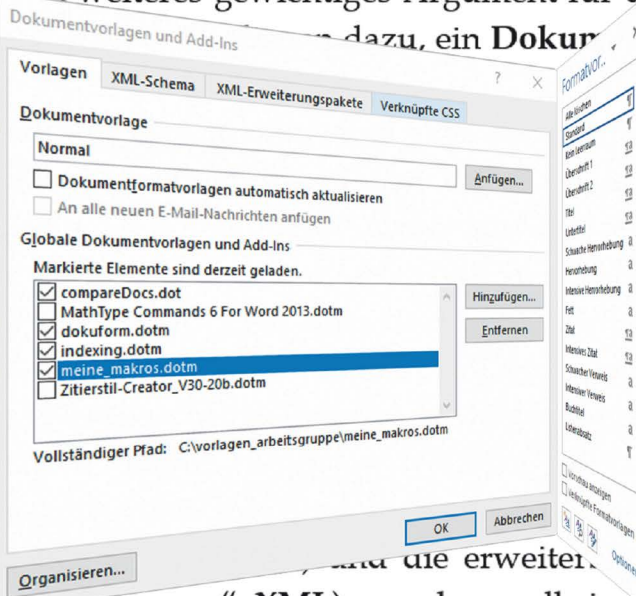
weiteres gewichtiges Argument für d
Dokumentvorlagen und Add-Ins
dazu, ein Dokum

Vorlagen | XML-Schema | XML-Erweiterungspakete | Verknüpfte CSS

?
×

Dokumentvorlage

Normal

Dokumentformatvorlagen automatisch aktualisieren

Anfügen...

An alle neuen E-Mail-Nachrichten anfügen

Globale Dokumentvorlagen und Add-Ins

Markierte Elemente sind derzeit geladen.

compareDocs.dot
MathType Commands 6 For Word 2013.dotm
dokuform.dotm
indexing.dotm
meine_makros.dotm
Zitierstil-Creator_V30-20b.dotm

Hinzufügen...

Entfernen

Vollständiger Pfad: C:\vorlagen_arbeitsgruppe\meine_makros.dotm

OK

Abbrechen

Organisieren...

und die erweiter
(„.XML") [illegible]

Formatvor...
Alle löschen
Standard
Kein Leerraum
Überschrift 1
Überschrift 2
Titel
Untertitel
Schwache Hervorhebung
Hervorhebung
Intensive Hervorhebung
Fett
Zitat
Intensives Zitat
Schwacher Verweis
Intensiver Verweis
Buchtitel
Listenabsatz
Vorschau anzeigen
Verknüpfte Formatvorlagen
Optionen